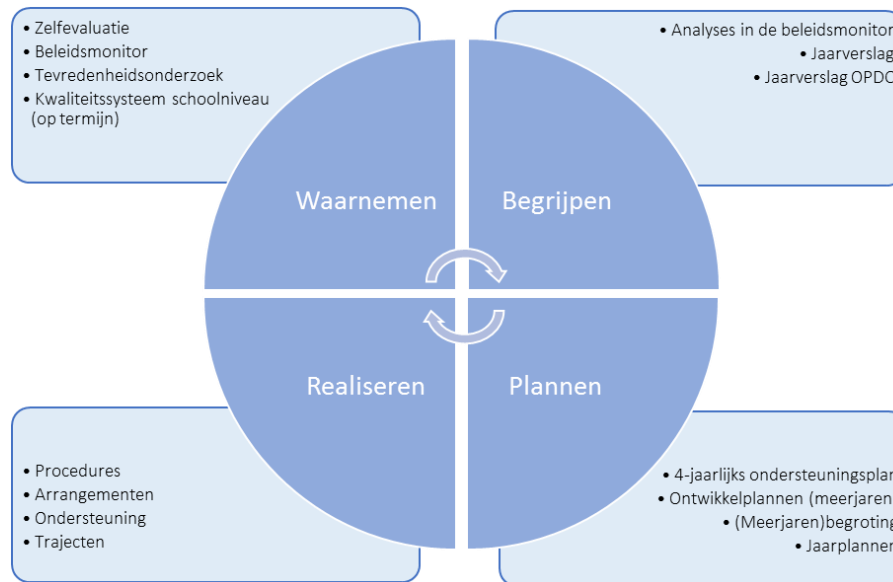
• Zelfevaluatie
• Beleidsmonitor
• Tevredenheidsonderzoek
• Kwaliteitssysteem schoolniveau (op termijn)

• Analyses in de beleidsmonitor
• Jaarverslag
• Jaarverslag OPDC

Waarnemen

Begrijpen

Realiseren

Plannen

• Procedures
• Arrangementen
• Ondersteuning
• Trajecten

• 4-jaarlijks ondersteuningsplan
• Ontwikkelplannen (meerjaren
• (Meerjaren)begroting
• Jaarplanner